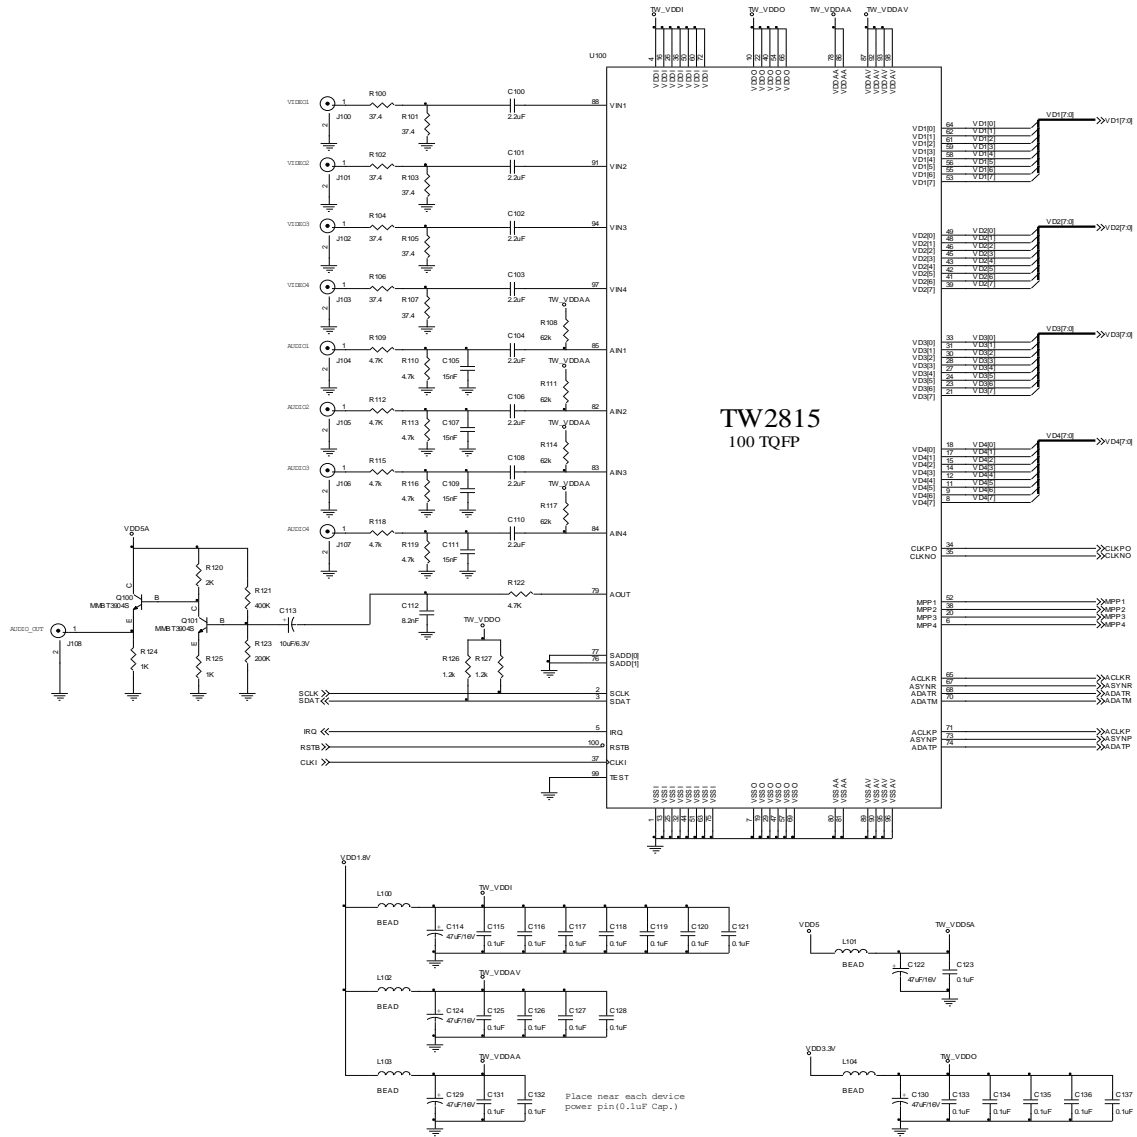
TW_VDDI TW_VDDO TW_VDDAA TW_VDDAV

U100

VDDI VDDI VDDI VDDI VDDI VDDI VDDI
VDDO VDDO VDDO VDDO VDDO
VDDAA VDDAA
VDDAV VDDAV VDDAV VDDAV

VIDEO1 1 J100 2 R100 37.4 R101 37.4 C100 2.2uF 88 VIN1
VIDEO2 1 J101 2 R102 37.4 R103 37.4 C101 2.2uF 91 VIN2
VIDEO3 1 J102 2 R104 37.4 R105 37.4 C102 2.2uF 94 VIN3
VIDEO4 1 J103 2 R106 37.4 R107 37.4 C103 2.2uF 97 VIN4
TW_VDDAA R108 62k
AUDIO1 1 J104 2 R109 4.7K R110 4.7k C105 15nF C104 2.2uF 85 AIN1
TW_VDDAA R111 62k
AUDIO2 1 J105 2 R112 4.7K R113 4.7k C107 15nF C106 2.2uF 82 AIN2
TW_VDDAA R114 62k
AUDIO3 1 J106 2 R115 4.7k R116 4.7k C109 15nF C108 2.2uF 83 AIN3
TW_VDDAA R117 62k
AUDIO4 1 J107 2 R118 4.7k R119 4.7k C111 15nF C110 2.2uF 84 AIN4

VDD5A
R120 2K
R121 400K
Q100 MMBT3904S C B E
Q101 MMBT3904S C B E
C113 10uF/6.3V
R122 4.7K 79 AOUT
C112 8.2nF
AUDIO_OUT 1 J108 2
R124 1K
R125 1K
R123 200K

TW_VDDO
R126 1.2k R127 1.2k
77 SADD[0]
76 SADD[1]
SCLK 2 SCLK
SDAT 3 SDAT
IRQ 5 IRQ
RSTB 100 RSTB
CLKI 37 CLKI
99 TEST

TW2815
100 TQFP

VD1[0] 64 VD1[0]
VD1[1] 62 VD1[1]
VD1[2] 61 VD1[2]
VD1[3] 59 VD1[3]
VD1[4] 58 VD1[4]
VD1[5] 56 VD1[5]
VD1[6] 55 VD1[6]
VD1[7] 53 VD1[7]
VD1[7:0] VD1[7:0]

VD2[0] 49 VD2[0]
VD2[1] 48 VD2[1]
VD2[2] 46 VD2[2]
VD2[3] 45 VD2[3]
VD2[4] 43 VD2[4]
VD2[5] 42 VD2[5]
VD2[6] 41 VD2[6]
VD2[7] 39 VD2[7]
VD2[7:0] VD2[7:0]

VD3[0] 33 VD3[0]
VD3[1] 31 VD3[1]
VD3[2] 30 VD3[2]
VD3[3] 28 VD3[3]
VD3[4] 27 VD3[4]
VD3[5] 24 VD3[5]
VD3[6] 23 VD3[6]
VD3[7] 21 VD3[7]
VD3[7:0] VD3[7:0]

VD4[0] 18 VD4[0]
VD4[1] 17 VD4[1]
VD4[2] 15 VD4[2]
VD4[3] 14 VD4[3]
VD4[4] 12 VD4[4]
VD4[5] 11 VD4[5]
VD4[6] 9 VD4[6]
VD4[7] 8 VD4[7]
VD4[7:0] VD4[7:0]

CLKPO 34 CLKPO
CLKNO 35 CLKNO

MPP1 52 MPP1
MPP2 38 MPP2
MPP3 20 MPP3
MPP4 6 MPP4

ACLKR 65 ACLKR
ASYNR 67 ASYNR
ADATR 68 ADATR
ADATM 70 ADATM

ACLKP 71 ACLKP
ASYNP 73 ASYNP
ADATP 74 ADATP

VSSI VSSI VSSI VSSI VSSI VSSI VSSI
VSSO VSSO VSSO VSSO VSSO
VSSAA VSSAA
VSSAV VSSAV VSSAV VSSAV

VDD1.8V
L100 BEAD TW_VDDI C114 47uF/16V C115 0.1uF C116 0.1uF C117 0.1uF C118 0.1uF C119 0.1uF C120 0.1uF C121 0.1uF
L102 BEAD TW_VDDAV C124 47uF/16V C125 0.1uF C126 0.1uF C127 0.1uF C128 0.1uF
L103 BEAD TW_VDDAA C129 47uF/16V C131 0.1uF C132 0.1uF
Place near each device power pin(0.1uF Cap.)

VDD5 L101 BEAD TW_VDD5A C122 47uF/16V C123 0.1uF

VDD3.3V L104 BEAD TW_VDDO C130 47uF/16V C133 0.1uF C134 0.1uF C135 0.1uF C136 0.1uF C137 0.1uF